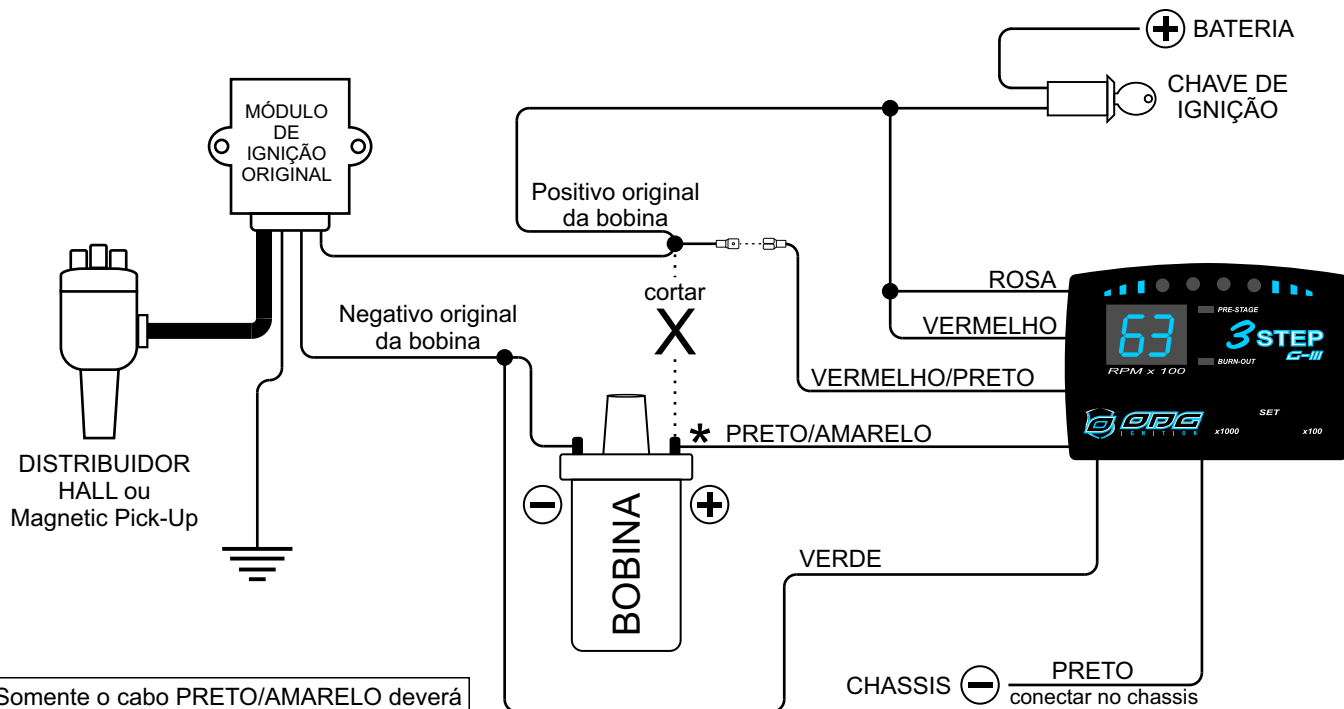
BATERIA

CHAVE DE IGNIÇÃO

MÓDULO DE IGNIÇÃO ORIGINAL

Positivo original da bobina

cortar

X

Negativo original da bobina

ROSA

VERMELHO

VERMELHO/PRETO

* PRETO/AMARELO

63

RPM x 100

PRE-STAGE

BURN-OUT

3 STEP

G-III

OPC IGNITION

SET

x1000

x100

DISTRIBUIDOR HALL ou Magnetic Pick-Up

BOBINA

VERDE

CHASSIS

PRETO

conectar no chassis

Somente o cabo PRETO/AMARELO deverá